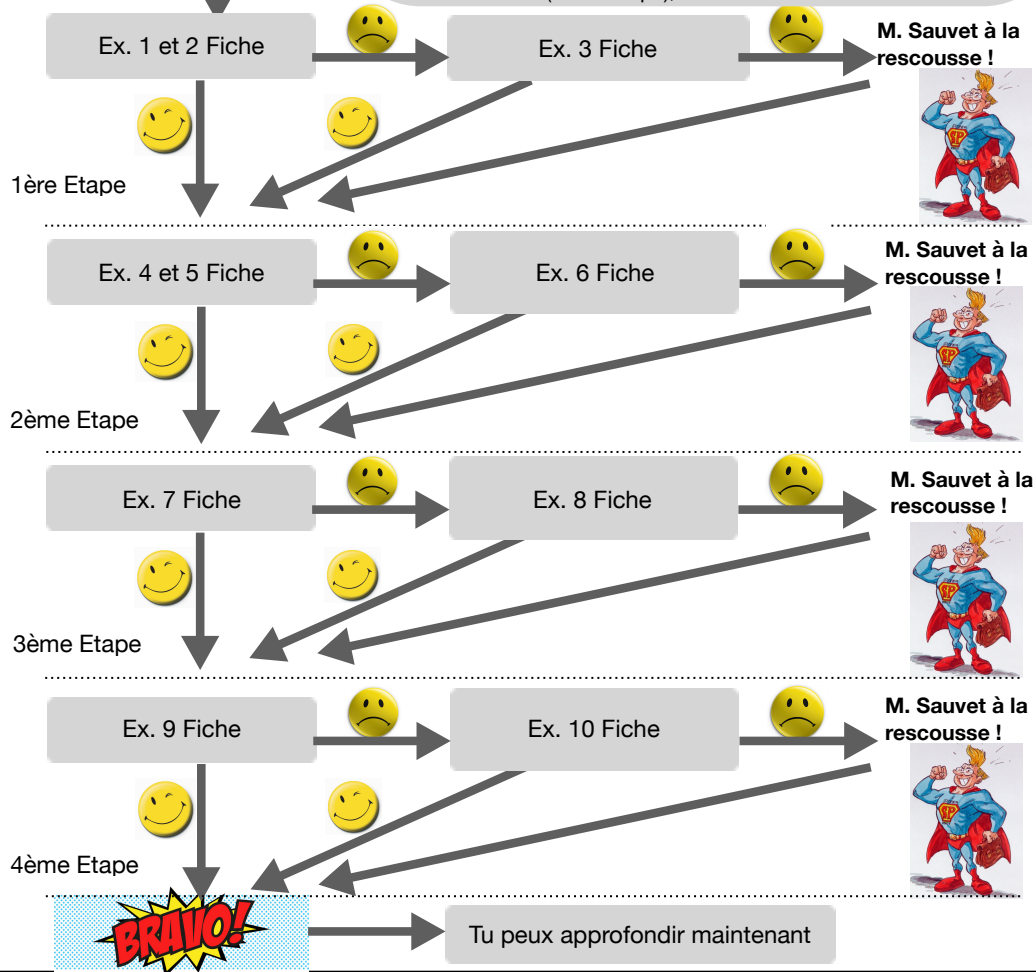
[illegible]

Ex. 1 et 2 Fiche

Ex. 3 Fiche

M. Sauvet à la rescousse !

1ère Etape

Ex. 4 et 5 Fiche

Ex. 6 Fiche

M. Sauvet à la rescousse !

2ème Etape

Ex. 7 Fiche

Ex. 8 Fiche

M. Sauvet à la rescousse !

3ème Etape

Ex. 9 Fiche

Ex. 10 Fiche

M. Sauvet à la rescousse !

4ème Etape

BRAVO!

Tu peux approfondir maintenant